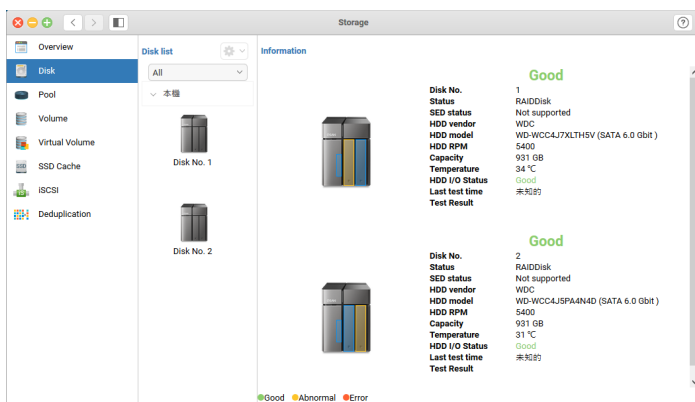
Storage

?

Overview
Disk
Pool
Volume
Virtual Volume
SSD Cache
iSCSI
Deduplication

Disk list

All

本機

Disk No. 1

Disk No. 2

Information

Good

| | |
|---|---|
| Disk No. | 1 |
| Status | RAIDDisk |
| SED status | Not supported |
| HDD vendor | WDC |
| HDD model | WD-WCC4J7XLTH5V (SATA 6.0 Gbit ) |
| HDD RPM | 5400 |
| Capacity | 931 GB |
| Temperature | 34 ℃ |
| HDD I/O Status | Good |
| Last test time | 未知的 |
| Test Result | |

Good

| | |
|---|---|
| Disk No. | 2 |
| Status | RAIDDisk |
| SED status | Not supported |
| HDD vendor | WDC |
| HDD model | WD-WCC4J5PA4N4D (SATA 6.0 Gbit ) |
| HDD RPM | 5400 |
| Capacity | 931 GB |
| Temperature | 31 ℃ |
| HDD I/O Status | Good |
| Last test time | 未知的 |
| Test Result | |

Good Abnormal Error